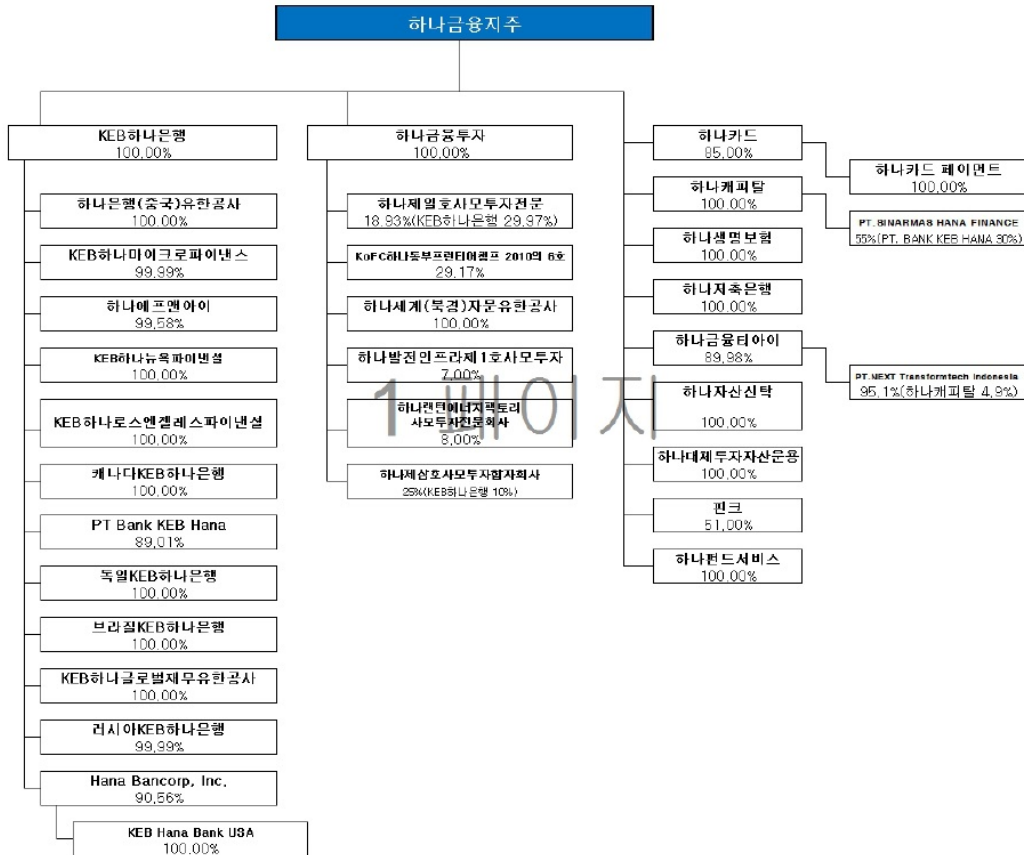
하나금융지주

KEB하나은행
100.00%

하나은행(중국)유한공사
100.00%

KEB하나마이크로파이낸스
99.99%

하나에프엔에이
99.58%

KEB하나뉴욕파이낸셜
100.00%

KEB하나로스엔젤레스파이낸셜
100.00%

캐나다KEB하나은행
100.00%

PT Bank KEB Hana
89.01%

독일KEB하나은행
100.00%

브라질KEB하나은행
100.00%

KEB하나글로벌재무유한공사
100.00%

러시아KEB하나은행
99.99%

Hana Bancorp, Inc.
90.56%

KEB Hana Bank USA
100.00%

하나금융투자
100.00%

하나제일호사모투자전문
18.93%(KEB하나은행 29.97%)

KoFC하나동부프런티어챔프 2010의 6호
29.17%

하나세계(북경)자문유한공사
100.00%

하나발전인프라제1호사모투자
7.00%

하나랜턴에너지팩토리사모투자전문회사
8.00%

하나제삼호사모투자합자회사
25%(KEB하나은행 10%)

1 페이지

하나카드
85.00%

하나카드 페이먼트
100.00%

하나캐피탈
100.00%

PT. SINARMAS HANA FINANCE
55%(PT. BANK KEB HANA 30%)

하나생명보험
100.00%

하나저축은행
100.00%

하나금융티아이
89.98%

PT. NEXT Transformtech Indonesia
95.1%(하나캐피탈 4.9%)

하나자산신탁
100.00%

하나대체투자자산운용
100.00%

핀크
51.00%

하나펀드서비스
100.00%